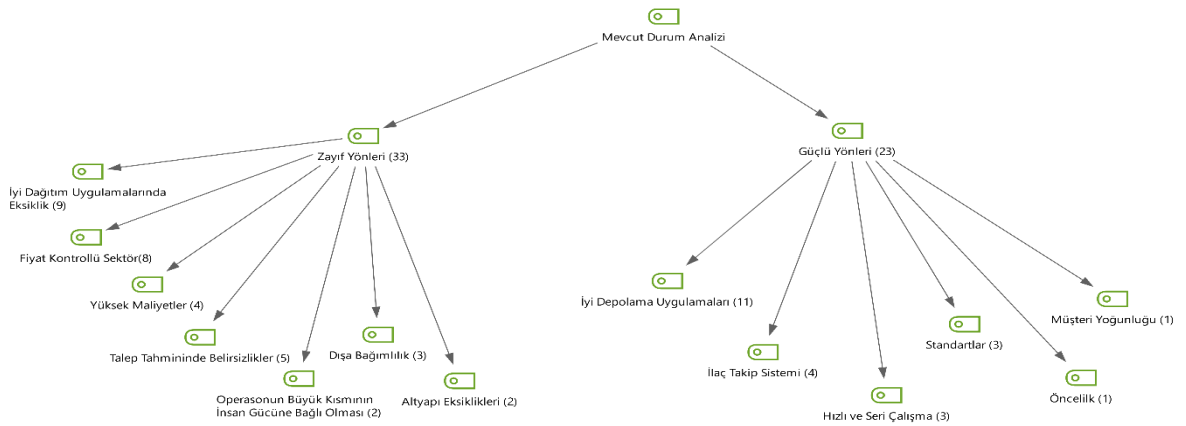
Mevcut Durum Analizi

Zayıf Yönleri (33)

Güçlü Yönleri (23)

İyi Dağıtım Uygulamalarında Eksiklik (9)

Fiyat Kontrollü Sektör(8)

Yüksek Maliyetler (4)

Talep Tahmininde Belirsizlikler (5)

Operasonun Büyük Kısmının İnsan Gücüne Bağlı Olması (2)

Dışa Bağımlılık (3)

Altyapı Eksiklikleri (2)

İyi Depolama Uygulamaları (11)

İlaç Takip Sistemi (4)

Hızlı ve Seri Çalışma (3)

Standartlar (3)

Öncelik (1)

Müşteri Yoğunluğu (1)